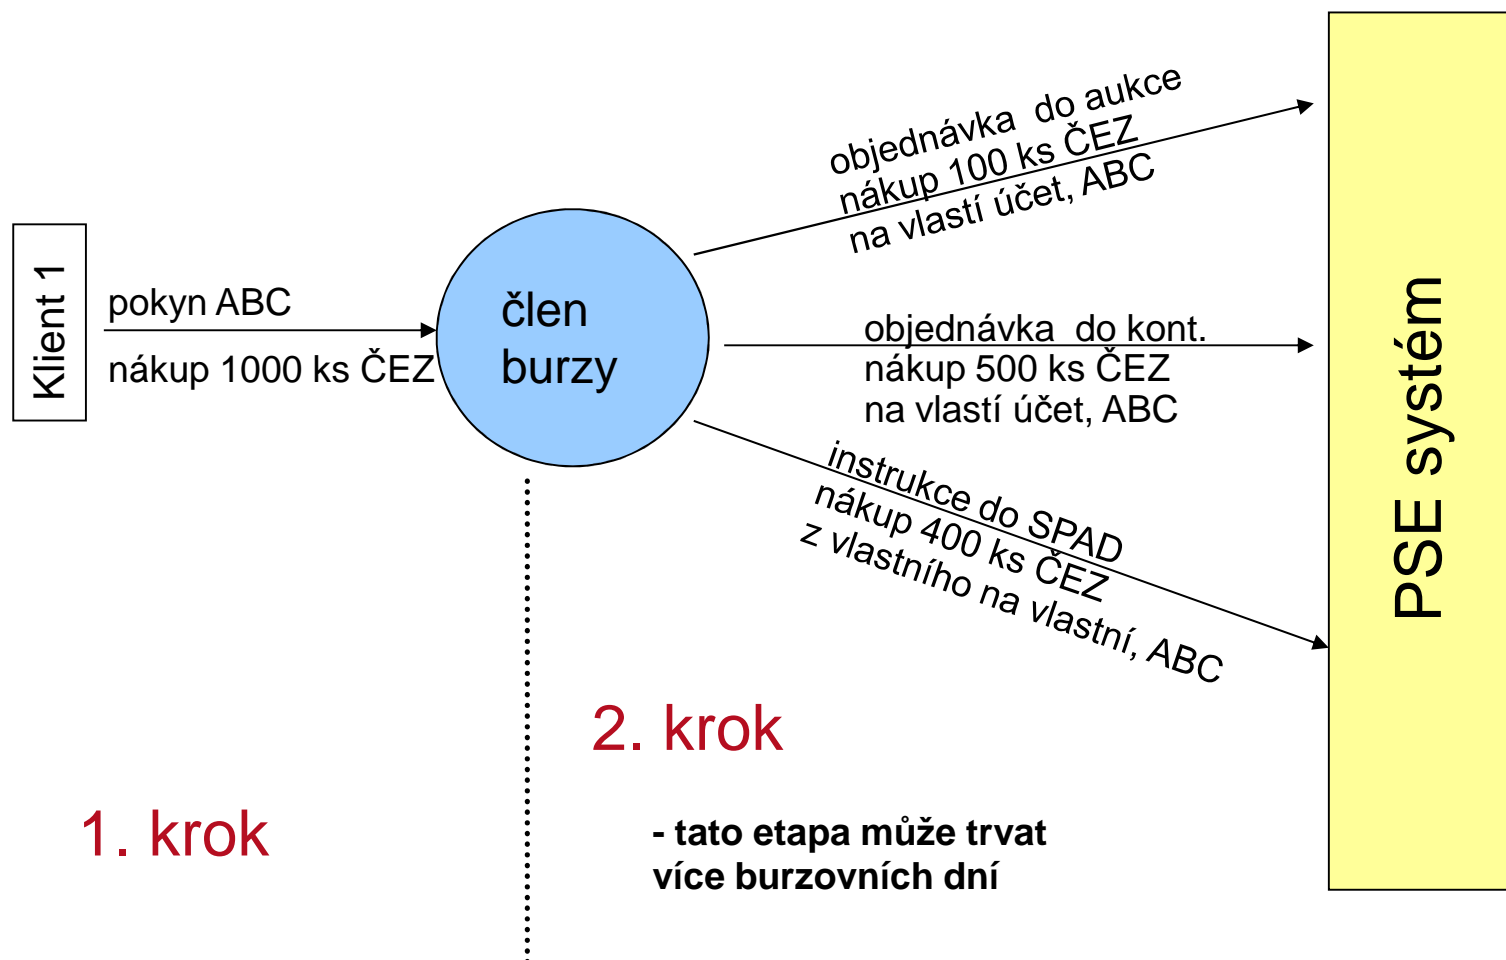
Klient 1

pokyn ABC

nákup 1000 ks ČEZ

člen burzy

objednávka do aukce
nákup 100 ks ČEZ
na vlastí účet, ABC

objednávka do kont.
nákup 500 ks ČEZ
na vlastí účet, ABC

instrukce do SPAD
nákup 400 ks ČEZ
z vlastního na vlastní, ABC

PSE systém

2. krok

1. krok

- tato etapa může trvat více burzovních dní